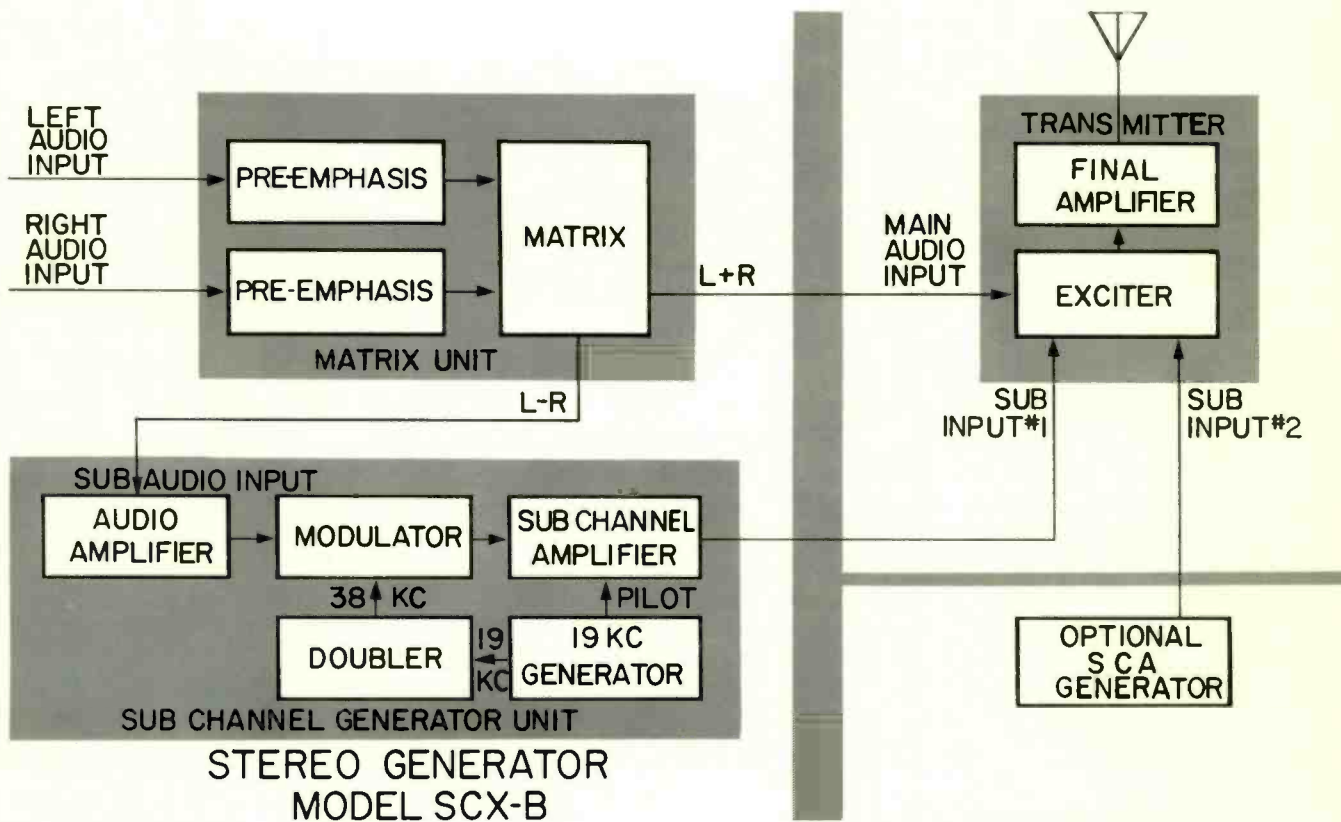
LEFT AUDIO INPUT

RIGHT AUDIO INPUT

PRE-EMPHASIS

PRE-EMPHASIS

MATRIX

MATRIX UNIT

L+R

L-R

MAIN AUDIO INPUT

TRANSMITTER

FINAL AMPLIFIER

EXCITER

SUB INPUT#1

SUB INPUT#2

SUB AUDIO INPUT

AUDIO AMPLIFIER

MODULATOR

SUB CHANNEL AMPLIFIER

38 KC

PILOT

DOUBLER

19 KC

19 KC GENERATOR

SUB CHANNEL GENERATOR UNIT

OPTIONAL SCA GENERATOR

STEREO GENERATOR MODEL SCX-B